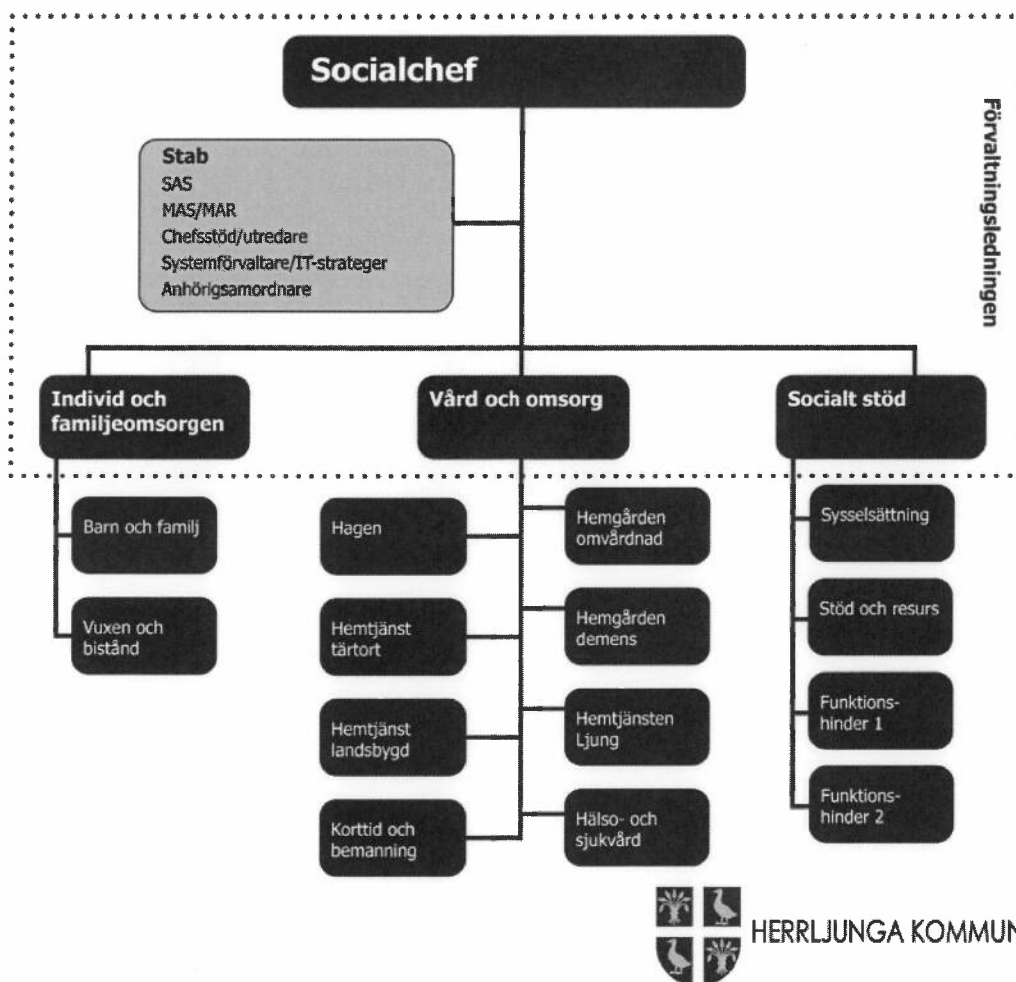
Socialchef

Förvaltningsledningen

Stab
SAS
MAS/MAR
Chefsstöd/utredare
Systemförvaltare/IT-strateger
Anhörigsamordnare

Individ och familjeomsorgen

Vård och omsorg

Socialt stöd

Barn och familj

Vuxen och bistånd

Hagen

Hemgården omvårdnad

Hemtjänst tärtort

Hemgården demens

Hemtjänst landsbygd

Hemtjänsten Ljung

Korttid och bemanning

Hälso- och sjukvård

Sysselsättning

Stöd och resurs

Funktionshinder 1

Funktionshinder 2

HERRLJUNGA KOMMUN